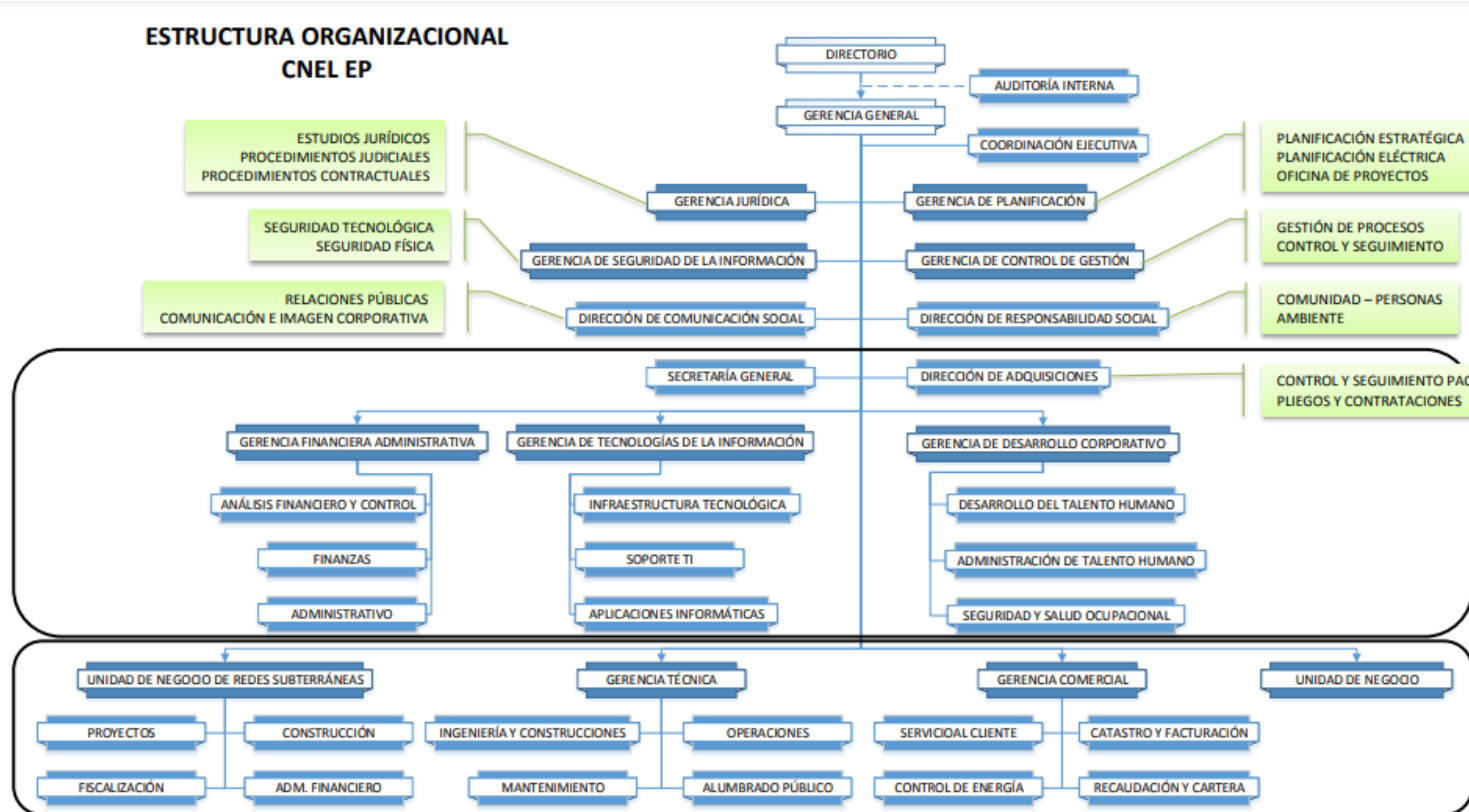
ESTRUCTURA ORGANIZACIONAL
CNEL EP

DIRECTORIO

AUDITORÍA INTERNA

GERENCIA GENERAL

COORDINACIÓN EJECUTIVA

ESTUDIOS JURÍDICOS
PROCEDIMIENTOS JUDICIALES
PROCEDIMIENTOS CONTRACTUALES

GERENCIA JURÍDICA

GERENCIA DE PLANIFICACIÓN

PLANIFICACIÓN ESTRATÉGICA
PLANIFICACIÓN ELÉCTRICA
OFICINA DE PROYECTOS

SEGURIDAD TECNOLÓGICA
SEGURIDAD FÍSICA

GERENCIA DE SEGURIDAD DE LA INFORMACIÓN

GERENCIA DE CONTROL DE GESTIÓN

GESTIÓN DE PROCESOS
CONTROL Y SEGUIMIENTO

RELACIONES PÚBLICAS
COMUNICACIÓN E IMAGEN CORPORATIVA

DIRECCIÓN DE COMUNICACIÓN SOCIAL

DIRECCIÓN DE RESPONSABILIDAD SOCIAL

COMUNIDAD – PERSONAS
AMBIENTE

SECRETARÍA GENERAL

DIRECCIÓN DE ADQUISICIONES

CONTROL Y SEGUIMIENTO PA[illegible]
PLIEGOS Y CONTRATACIONES

GERENCIA FINANCIERA ADMINISTRATIVA

ANÁLISIS FINANCIERO Y CONTROL

FINANZAS

ADMINISTRATIVO

GERENCIA DE TECNOLOGÍAS DE LA INFORMACIÓN

INFRAESTRUCTURA TECNOLÓGICA

SOPORTE TI

APLICACIONES INFORMÁTICAS

GERENCIA DE DESARROLLO CORPORATIVO

DESARROLLO DEL TALENTO HUMANO

ADMINISTRACIÓN DE TALENTO HUMANO

SEGURIDAD Y SALUD OCUPACIONAL

UNIDAD DE NEGOCIO DE REDES SUBTERRÁNEAS

PROYECTOS

CONSTRUCCIÓN

FISCALIZACIÓN

ADM. FINANCIERO

GERENCIA TÉCNICA

INGENIERÍA Y CONSTRUCCIONES

OPERACIONES

MANTENIMIENTO

ALUMBRADO PÚBLICO

GERENCIA COMERCIAL

SERVICIOAL CLIENTE

CATASTRO Y FACTURACIÓN

CONTROL DE ENERGÍA

RECAUDACIÓN Y CARTERA

UNIDAD DE NEGOCIO